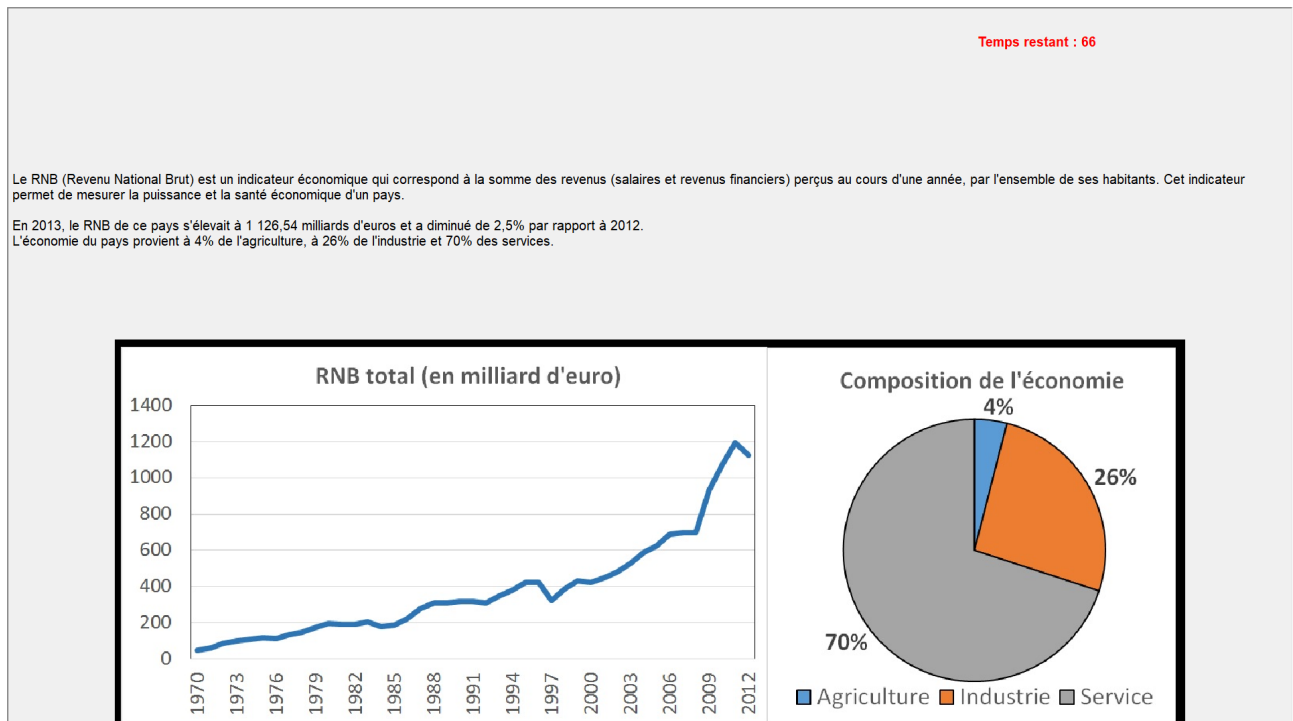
Temps restant : 66

Le RNB (Revenu National Brut) est un indicateur économique qui correspond à la somme des revenus (salaires et revenus financiers) perçus au cours d'une année, par l'ensemble de ses habitants. Cet indicateur permet de mesurer la puissance et la santé économique d'un pays.

En 2013, le RNB de ce pays s'élevait à 1 126,54 milliards d'euros et a diminué de 2,5% par rapport à 2012.
L'économie du pays provient à 4% de l'agriculture, à 26% de l'industrie et 70% des services.

RNB total (en milliard d'euro)

1400
1200
1000
800
600
400
200
0

1970 1973 1976 1979 1982 1985 1988 1991 1994 1997 2000 2003 2006 2009 2012

Composition de l'économie

4%
26%
70%

Agriculture Industrie Service